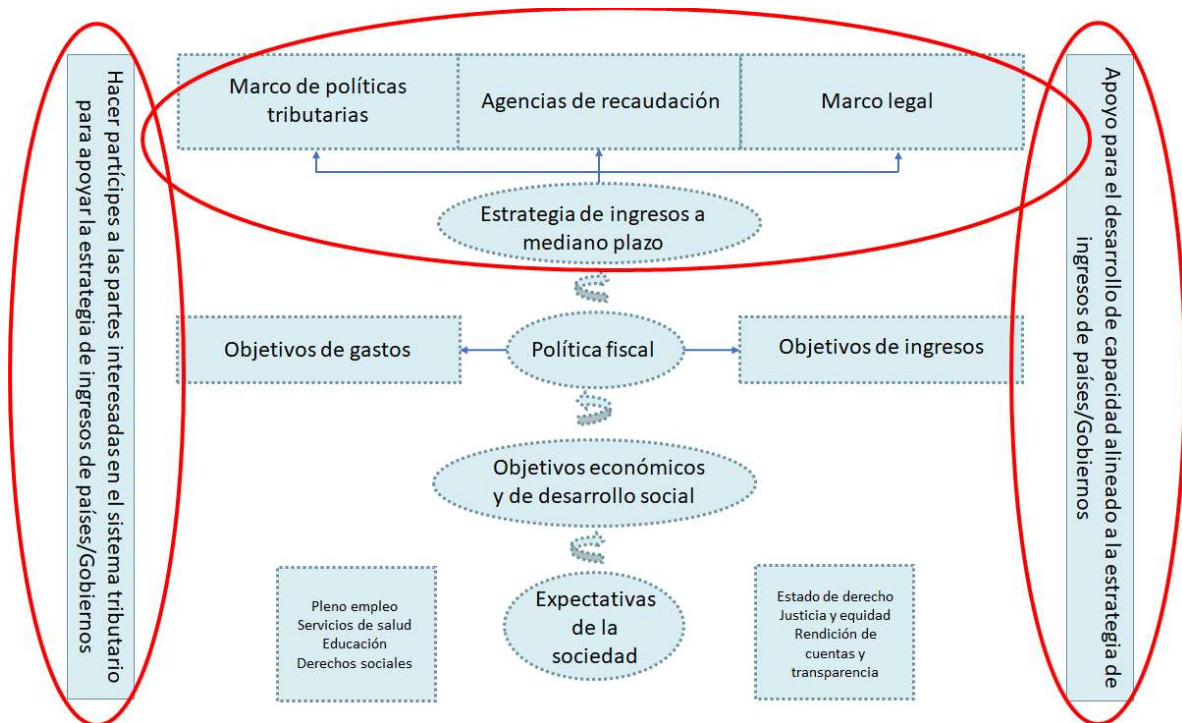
Hacer partícipes a las partes interesadasen el sistema tributario para apoyar la estrategia de ingresos de países/Gobiernos

Marco de políticas tributarias

Agencias de recaudación

Marco legal

Estrategia de ingresos a mediano plazo

Objetivos de gastos

Política fiscal

Objetivos de ingresos

Objetivos económicos y de desarrollo social

Pleno empleo
Servicios de salud
Educación
Derechos sociales

Expectativas de la sociedad

Estado de derecho
Justicia y equidad
Rendición de cuentas y transparencia

Apoyo para el desarrollo de capacidad alineado a la estrategia de ingresos de países/Gobiernos